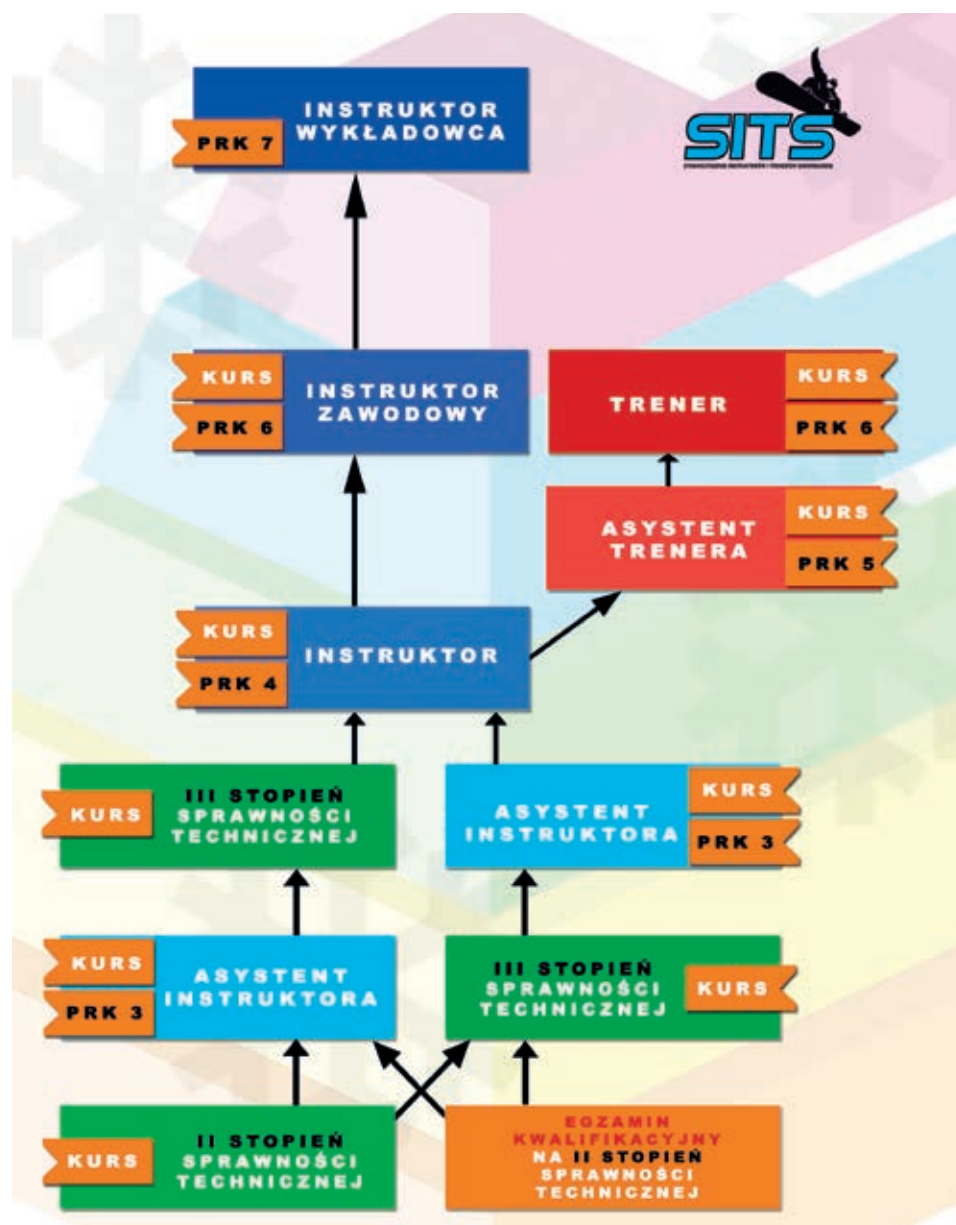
SITS

PRK 7
INSTRUKTOR WYKŁADOWCA

KURS
PRK 6
INSTRUKTOR ZAWODOWY

TRENER
KURS
PRK 6

ASYSTENT TRENERA
KURS
PRK 5

KURS
PRK 4
INSTRUKTOR

KURS
III STOPIEŃ SPRAWNOŚCI TECHNICZNEJ

ASYSTENT INSTRUKTORA
KURS
PRK 3

KURS
PRK 3
ASYSTENT INSTRUKTORA

III STOPIEŃ SPRAWNOŚCI TECHNICZNEJ
KURS

KURS
II STOPIEŃ SPRAWNOŚCI TECHNICZNEJ

EGZAMIN KWALIFIKACYJNY NA II STOPIEŃ SPRAWNOŚCI TECHNICZNEJ